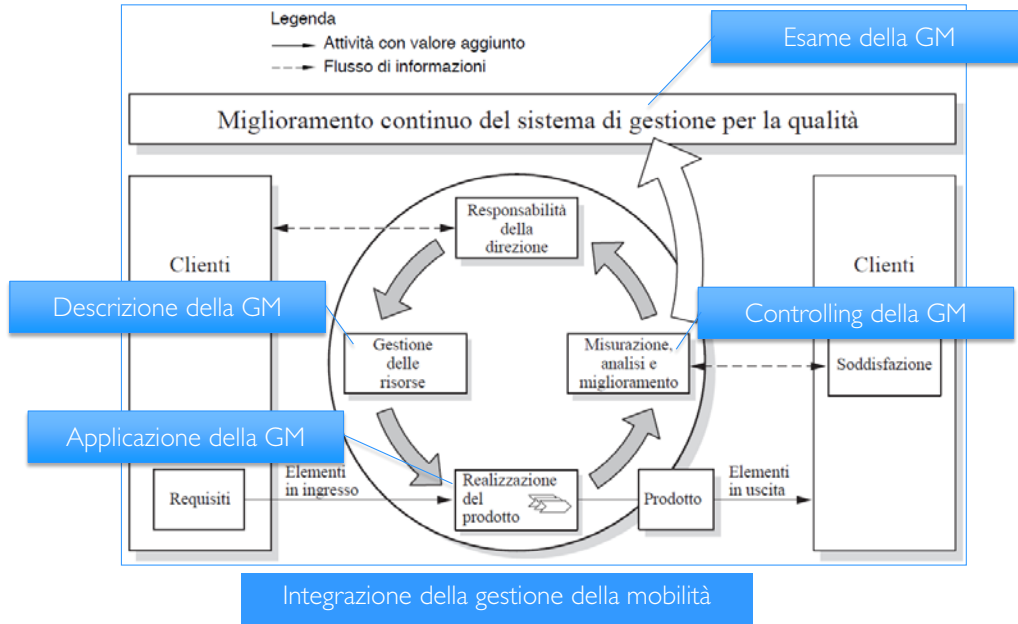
Legenda
Attività con valore aggiunto
Flusso di informazioni

Esame della GM

Miglioramento continuo del sistema di gestione per la qualità

Clienti

Responsabilità della direzione

Clienti

Descrizione della GM

Gestione delle risorse

Misurazione, analisi e miglioramento

Controlling della GM

Soddisfazione

Applicazione della GM

Elementi in ingresso

Requisiti

Realizzazione del prodotto

Prodotto

Elementi in uscita

Integrazione della gestione della mobilità